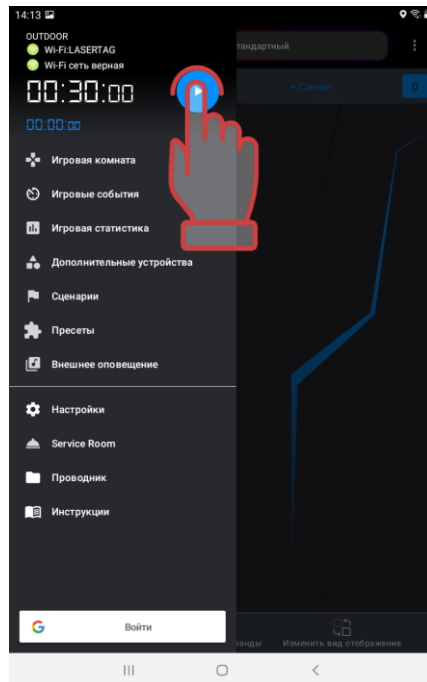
14:13

OUTDOOR
Wi-Fi:LASERTAG
Wi-Fi сеть верная

00:30:00

00:00:00

тандартный

+ Синие

0

Игровая комната
Игровые события
Игровая статистика
Дополнительные устройства
Сценарии
Пресеты
Внешнее оповещение

Настройки
Service Room
Проводник
Инструкции

G Войти

анды

Изменить вид отображение